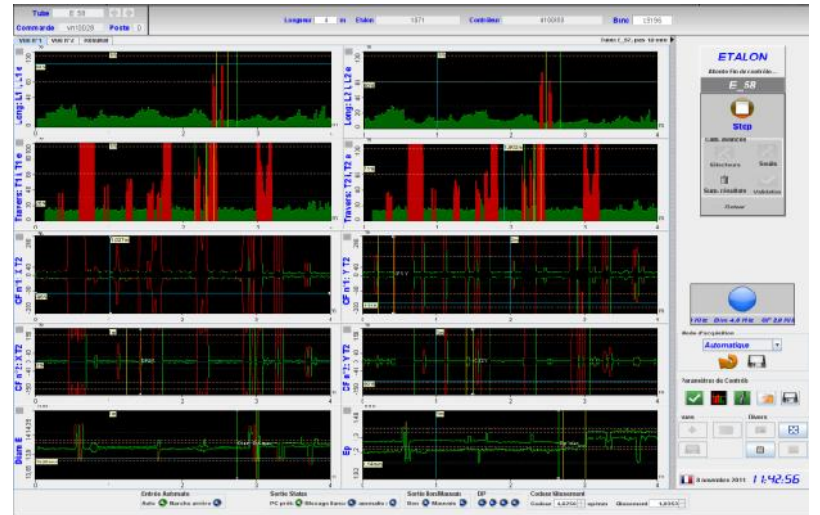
Tube E_58
Commande vm12028 Poste 0
Longueur 4 m Etalon 1571 Contrôleur 410003 Bino 13195

ETALON
Attente fin de contrôle...
E_58
Stop
Seuils
Validation
Retour

Long: L1 L1 e
Long: L2 L2 e
Travers: T1 T1 e
Travers: T2 T2 e
CF n°1: X T2
CF n°1: Y T2
CF n°2: X T2
CF n°2: Y T2
Diam E
Ep

Mode d'acquisition
Automatique
Paramètres de Contrôle

8 novembre 2011 11:42:56

Entrée Automate
Auto Marche avant
Sortie Status
PC prêt Blocage Seuil anomalie
Sortie BoxMarquage
Bon Mauvais
DP
Codeur Glissement
Codeur Glissement